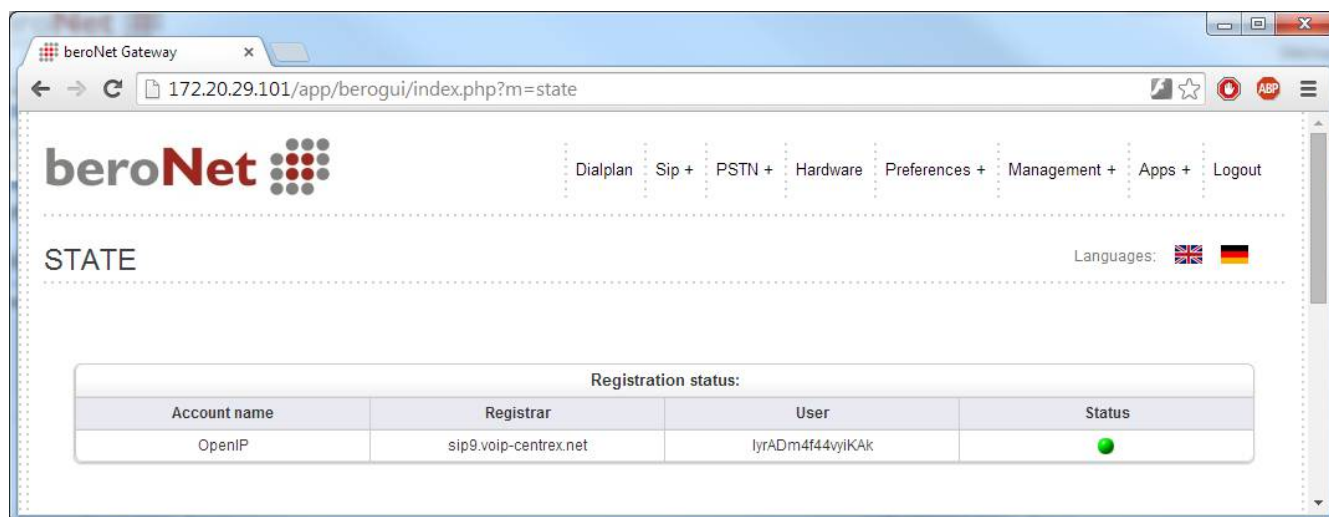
beroNet Gateway ×

172.20.29.101/app/berogui/index.php?m=state

ABP

beroNet

Dialplan Sip + PSTN + Hardware Preferences + Management + Apps + Logout

STATE

Languages:

Registration status:

| Account name | Registrar | User | Status |
|---|---|---|---|
| OpenIP | sip9.voip-centrex.net | lyrADm4f44vyiKAk | |